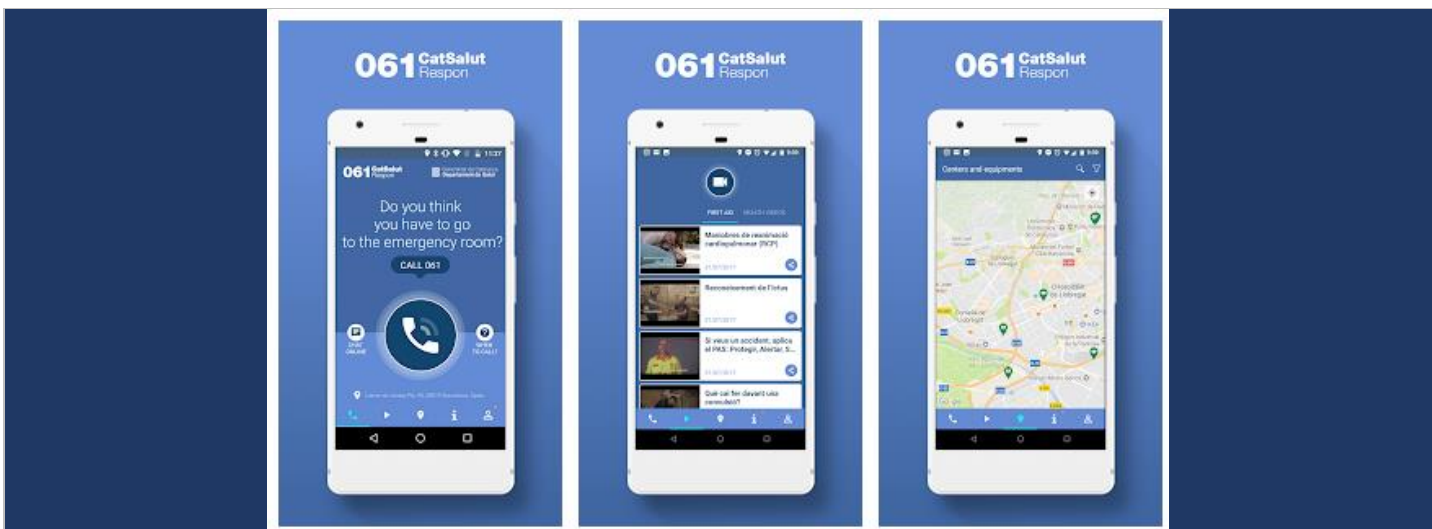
061 CatSalut Respon

061 CatSalut Respon

Do you think you have to go to the emergency room?

CALL 061

CHAT ONLINE

WHEN TO CALL?

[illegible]

061 CatSalut Respon

FIRST AID

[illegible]

Maniobres de reanimació cardiopulmonar (RCP)

Reconeixement de l'ictus

Si veus un accident, aplica el PAS: Protegir, Alertar, S...

Què cal fer davant una convulsió?

061 CatSalut Respon

Centers and equipments